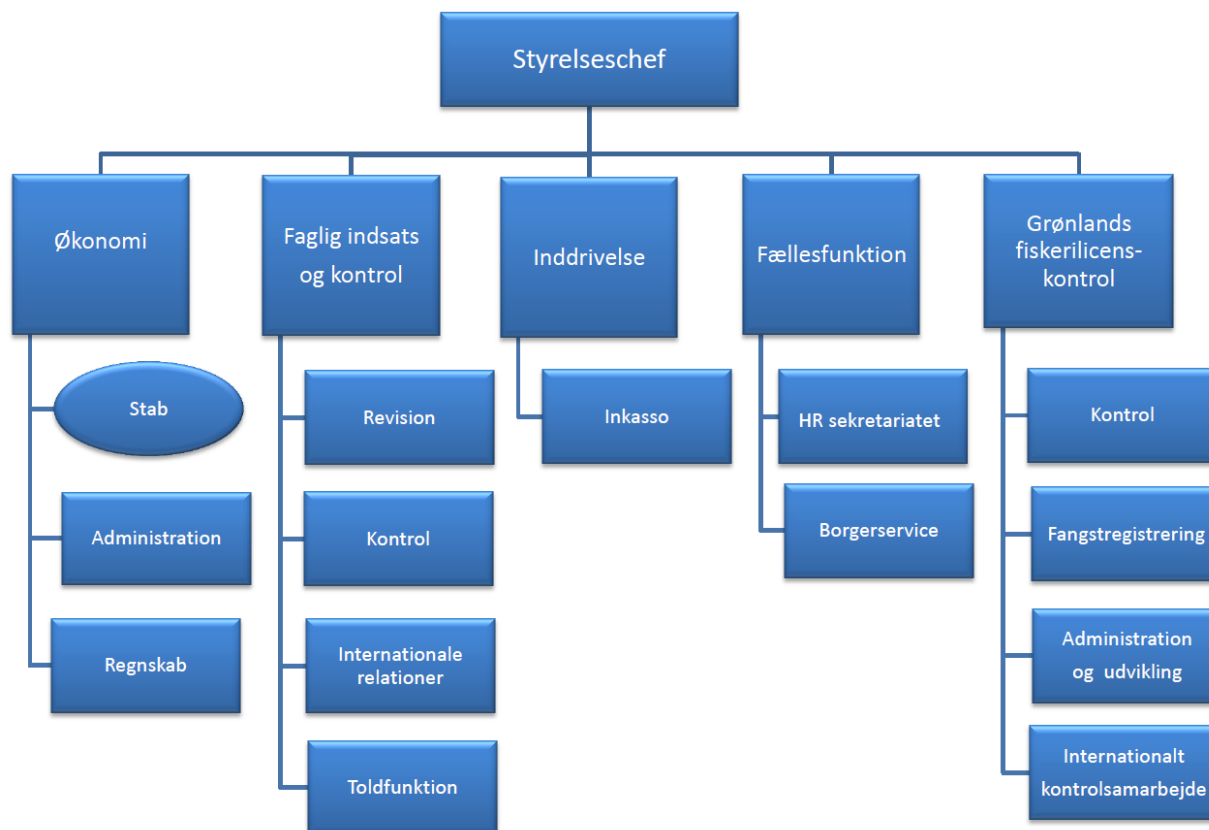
Styrelseschef

Økonomi

Stab

Administration

Regnskab

Faglig indsats og kontrol

Revision

Kontrol

Internationale relationer

Toldfunktion

Inddrivelse

Inkasso

Fællesfunktion

HR sekretariatet

Borgerservice

Grønlands fiskerilicens-kontrol

Kontrol

Fangstregistrering

Administration og udvikling

Internationalt kontrolsamarbejde